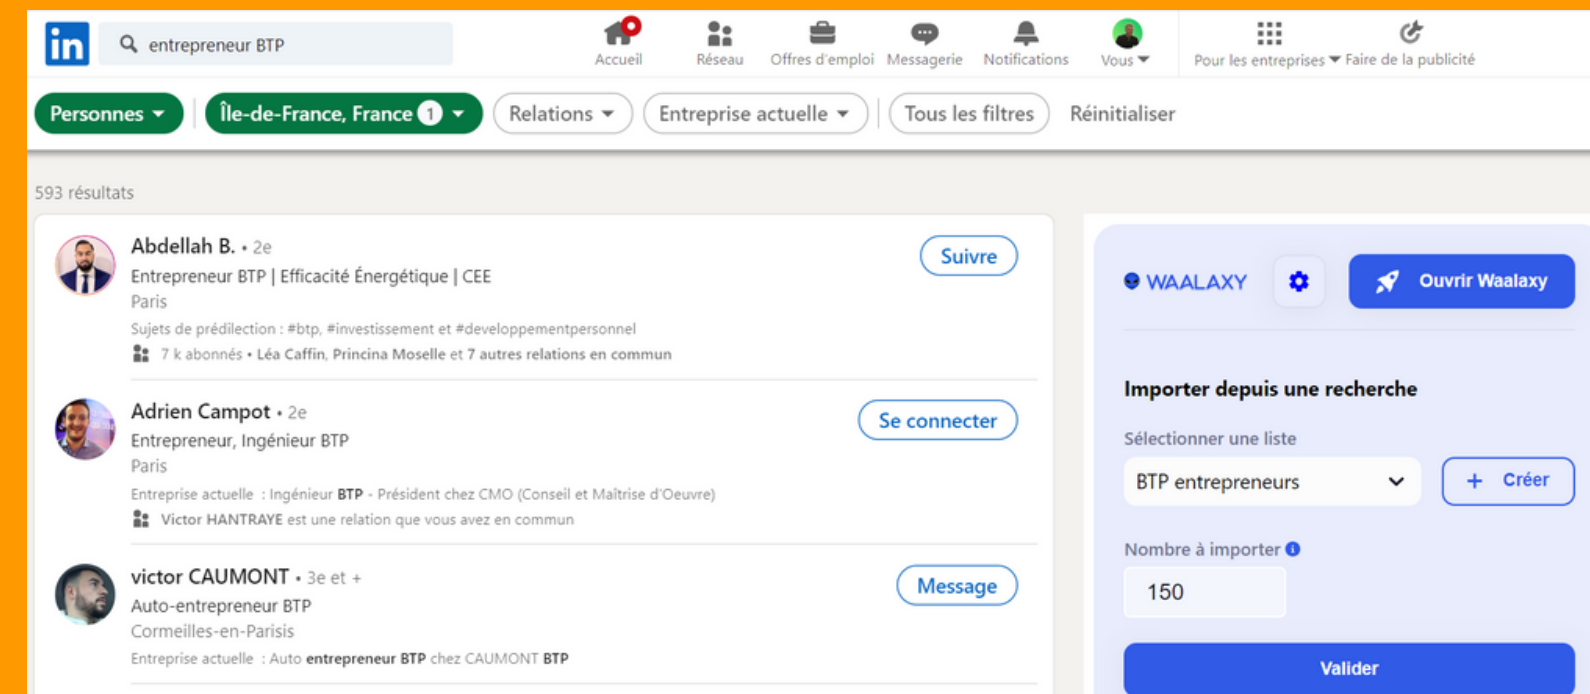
in entrepreneur BTP

Accueil Réseau Offres d'emploi Messagerie Notifications Vous Pour les entreprises Faire de la publicité

Personnes Île-de-France, France 1 Relations Entreprise actuelle Tous les filtres Réinitialiser

593 résultats

Abdellah B. • 2e
Entrepreneur BTP | Efficacité Énergétique | CEE
Paris
Sujets de prédilection : #btp, #investissement et #developpementpersonnel
7 k abonnés • Léa Caffin, Princina Moselle et 7 autres relations en commun
Suivre

Adrien Campot • 2e
Entrepreneur, Ingénieur BTP
Paris
Entreprise actuelle : Ingénieur BTP - Président chez CMO (Conseil et Maîtrise d'Oeuvre)
Victor HANTRAYE est une relation que vous avez en commun
Se connecter

victor CAUMONT • 3e et +
Auto-entrepreneur BTP
Cormeilles-en-Parisis
Entreprise actuelle : Auto entrepreneur BTP chez CAUMONT BTP
Message

WAALAXY
Ouvrir Waalaxy

Importer depuis une recherche

Sélectionner une liste
BTP entrepreneurs
+ Créer

Nombre à importer
150

Valider